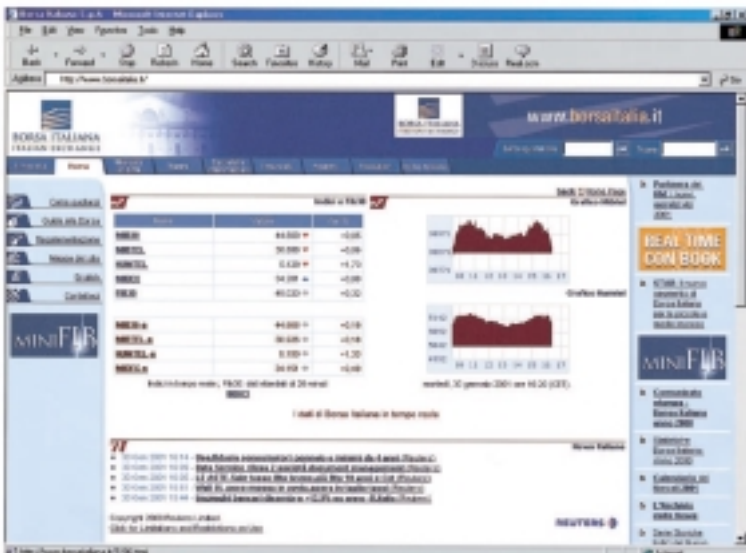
Borsa Italiana S.p.A. - Microsoft Internet Explorer

File Edit View Favorites Tools Help

Back Forward Stop Refresh Home Search Favorites History Mail Print Edit Discuss Real.com

Address http://www.borsaitalia.it/

BORSA ITALIANA
ITALIAN EXCHANGE

BORSA ITALIANA

www.borsaitalia.it

Home

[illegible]

Guida alla Borsa

Regolamentazione

MINIFIB

Indici e Titoli

Grafico Mib tel

Grafico Numtel

MIB30

MIBTEL

NUMTEL

MIDEX

FIB30

MIB30 a

MIBTEL a

NUMTEL a

MIDEX a

MINI FIB

mercoledì 30 gennaio 2001 ore 16:20 (CET)

I dati di Borsa Italiana in tempo reale

Reuters

REAL TIME CON BOOK

MINI FIB

REUTERS

Copyright 2000 Reuters Limited
Click for Limitations and Restrictions on Use